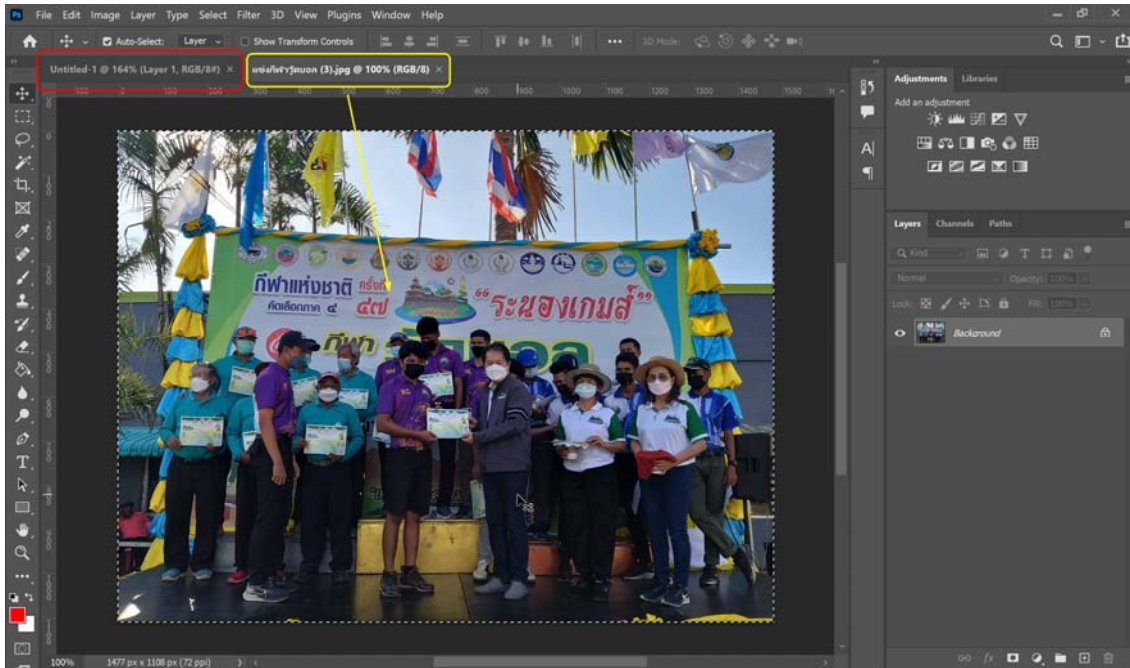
File Edit Image Layer Type Select Filter 3D View Plugins Window Help

Auto-Select: Layer Show Transform Controls 3D Mode:

Untitled-1 @ 164% (Layer 1, RGB/8#) ×
แข่งกีฬาวู้ดบอล (3).jpg @ 100% (RGB/8) ×

กีฬาแห่งชาติ ครั้งที่ ๔๗ "ระนองเกมส์"
คัดเลือกภาค ๔

Adjustments Libraries
Add an adjustment

Layers Channels Paths
Kind
Normal Opacity: 100%
Lock: Fill: 100%
Background

100% 1477 px x 1108 px (72 ppi)